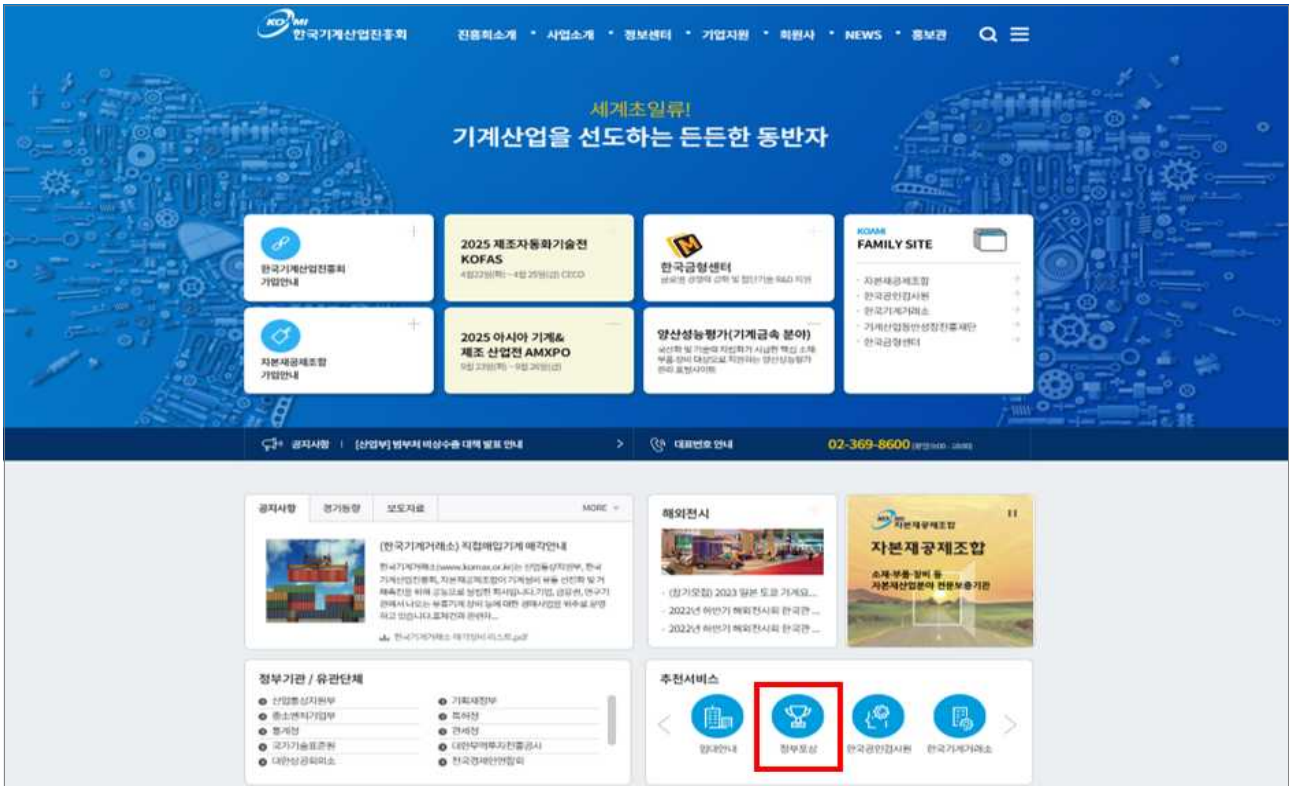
KOAMI 한국기계산업진흥회

진흥회소개 · 사업소개 · 정보센터 · 기업지원 · 회원사 · NEWS · 홍보관

세계초일류!
기계산업을 선도하는 든든한 동반자

한국기계산업진흥회 가입안내

2025 제조자동화기술전 KOFAS
4월22일(화) ~ 4월 25일(금) CECO

한국금형센터
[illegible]

KOAMI FAMILY SITE
자본재공제조합
한국공인검사원
한국기계거래소
기계산업동반성장진흥재단
한국금형센터

자본재공제조합 가입안내

2025 아시아 기계&제조 산업전 AMXPO
9월 23일(화) ~ 9월 26일(금)

양산성능평가(기계금속 분야)
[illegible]

공지사항 | [산업부] 범부처 비상수출 대책 발표 안내

대표번호 안내 02-369-8600 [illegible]

공지사항 경기동향 보도자료 MORE

(한국기계거래소) 직접매입기계 매각안내
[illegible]
한국기계거래소 매각장비 리스트.pdf

해외전시
- (참가모집) 2023 일본 도쿄 기계요...
- 2022년 하반기 해외전시회 한국관 ...
- 2022년 하반기 해외전시회 한국관 ...

자본재공제조합
자본재공제조합
소재·부품·장비 등 자본재산업분야 전문보증기관

정부기관 / 유관단체
산업통상자원부
중소벤처기업부
통계청
국가기술표준원
대한상공회의소
기획재정부
특허청
관세청
대한무역투자진흥공사
전국경제인연합회

추천서비스
임대안내
정부포상
한국공인검사원
한국기계거래소